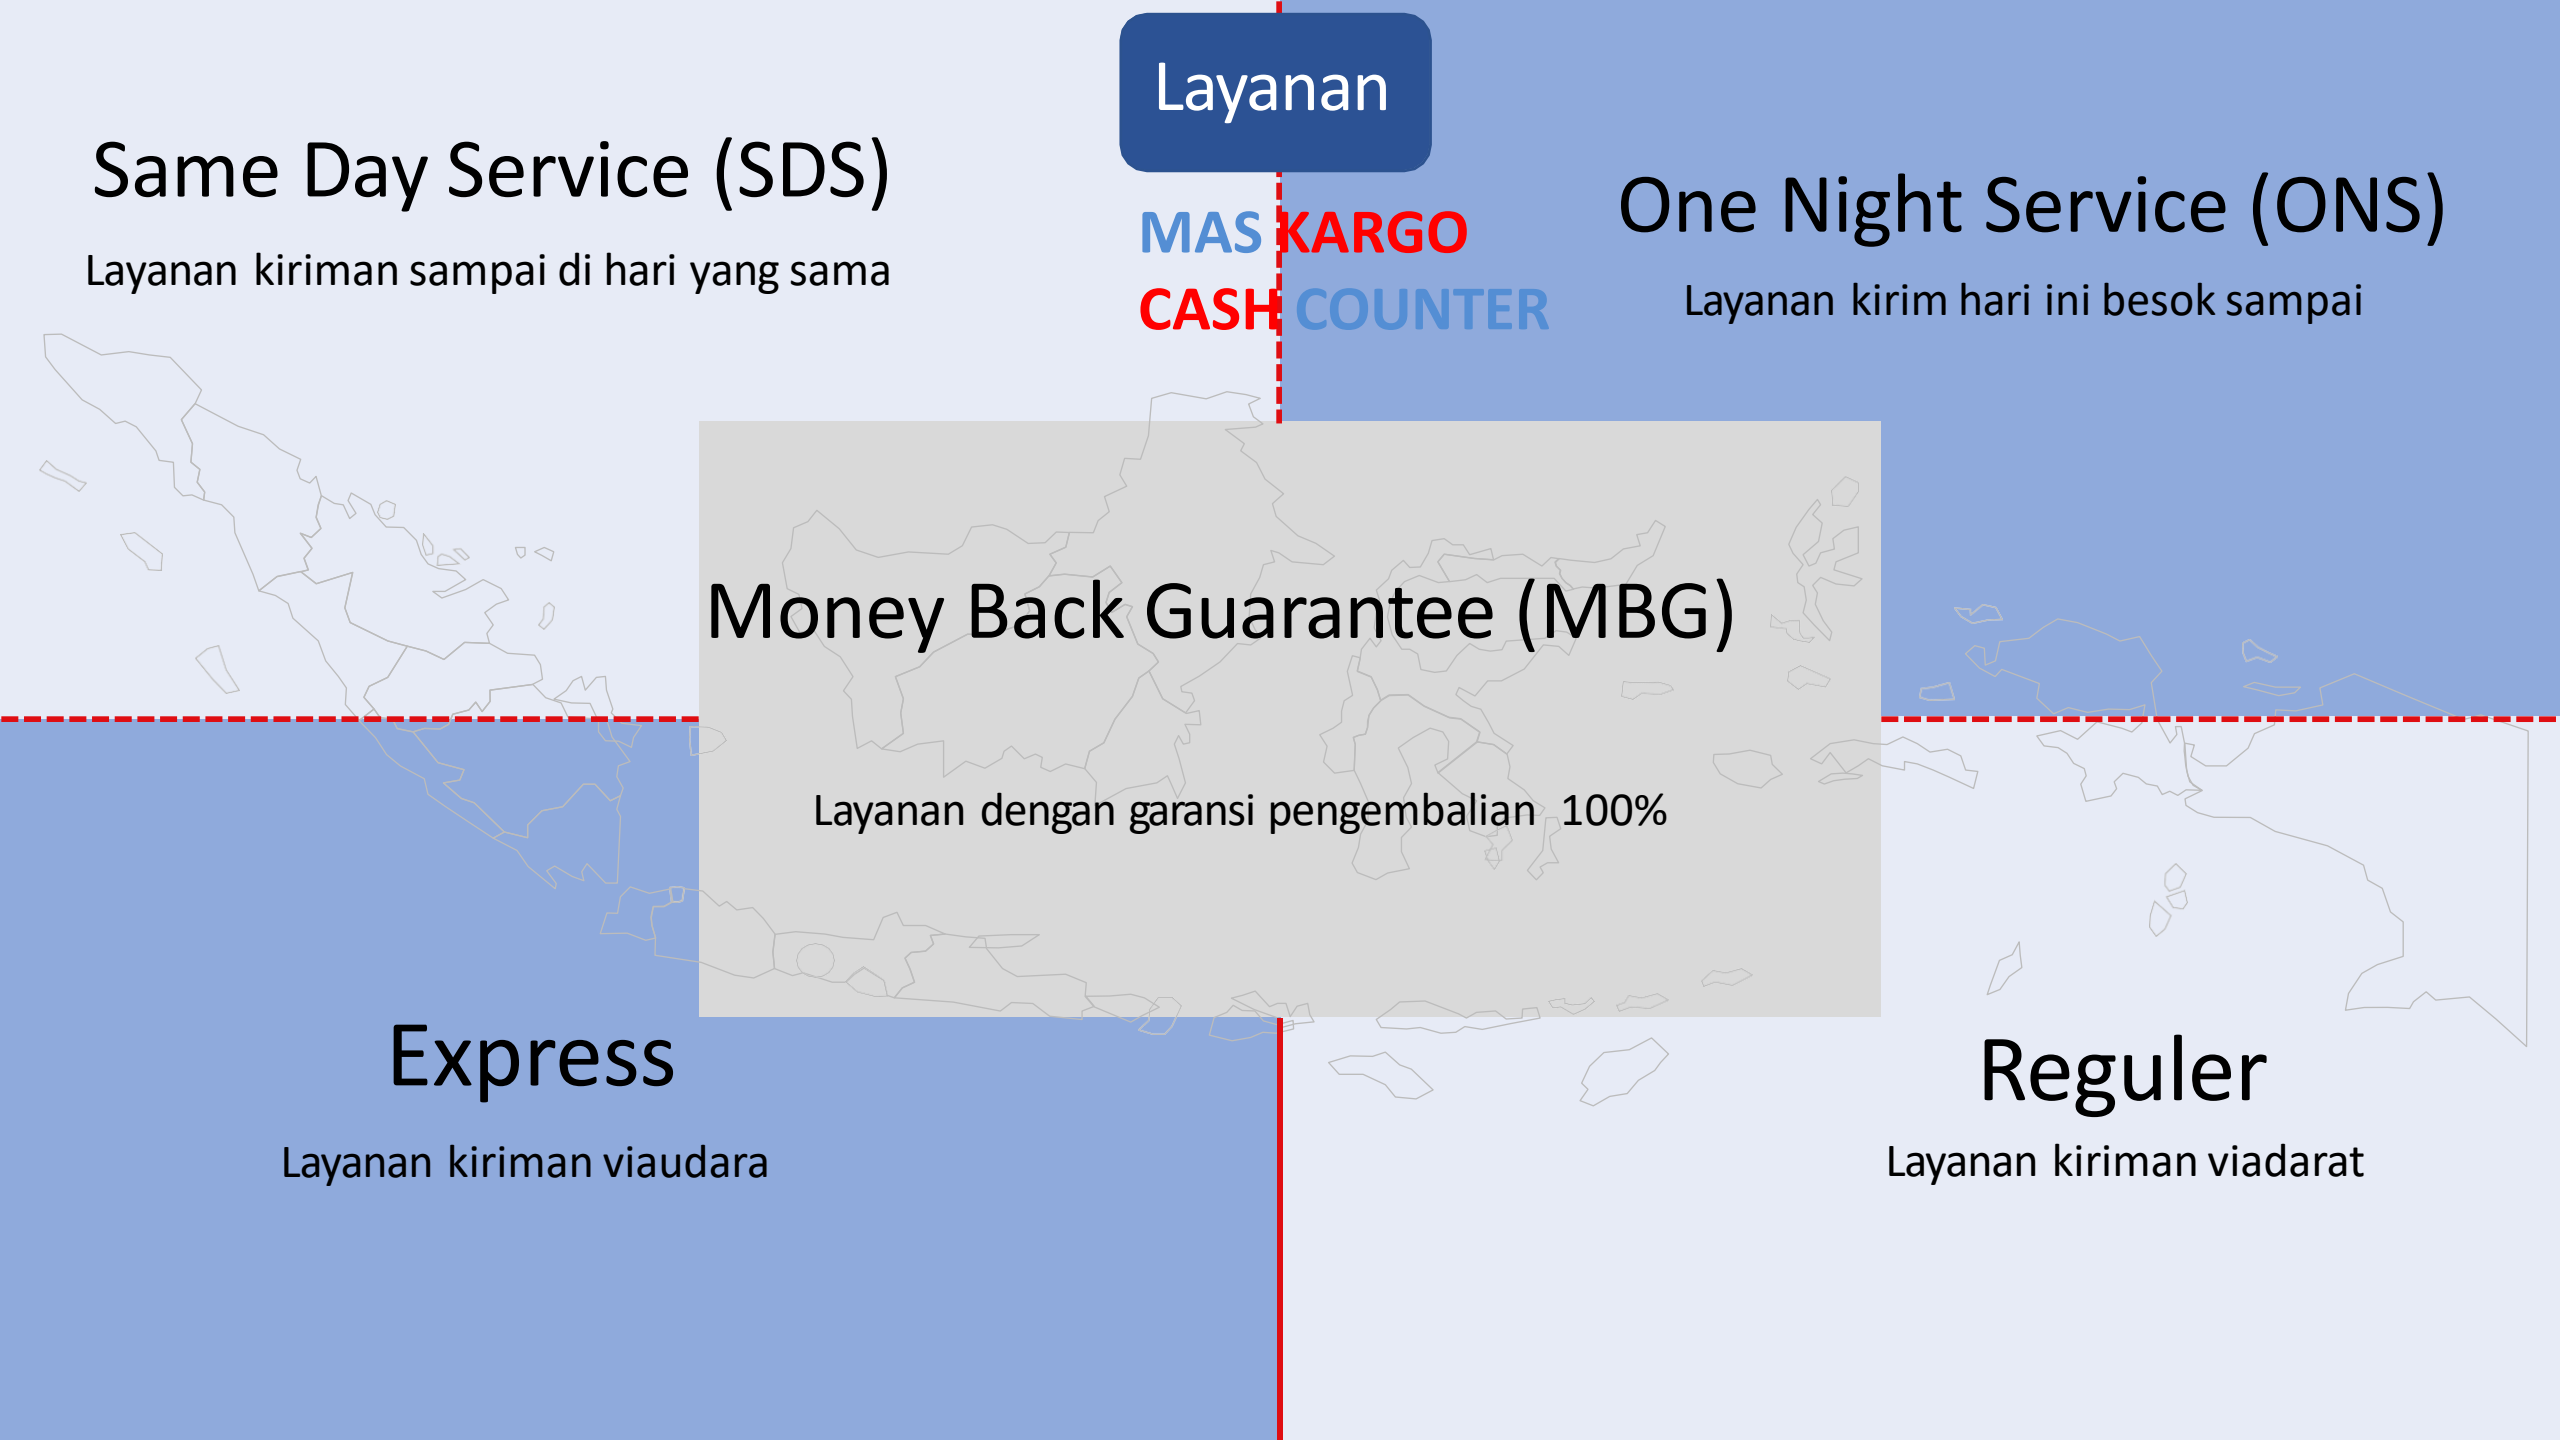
Layanan

Same Day Service (SDS)

Layanan kiriman sampai di hari yang sama

MAS KARGO
CASH COUNTER

One Night Service (ONS)

Layanan kirim hari ini besok sampai

Money Back Guarantee (MBG)

Layanan dengan garansi pengembalian 100%

Express

Layanan kiriman viaudara

Reguler

Layanan kiriman viadarat